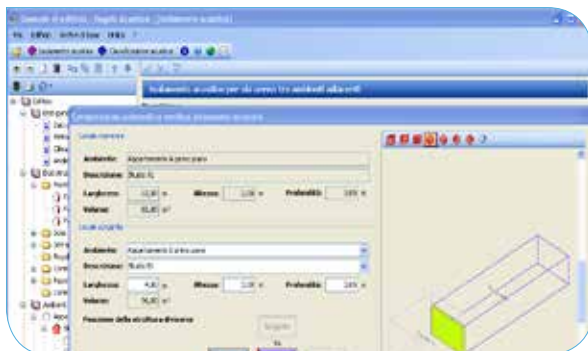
Requisiti acustici - [Isolamento acustico]
File Edifici Archivi di base Guida ?
Isolamento acustico Classificazione acustica
Edificio
Isolamento acustico per via aerea tra ambienti adiacenti
Locale emittente
Ambiente: Appartamento al primo piano
Descrizione: Studio 01
Larghezza: 10,00 m Altezza: 2,90 m Profondità: 3,00 m
Volume: 85,00 m³
Locale ricevente
Ambiente: Appartamento al primo piano
Descrizione: Studio 01
Larghezza: 4,00 m Altezza: 2,90 m Profondità: 3,00 m
Volume: 34,80 m³
Posizione della struttura divisoria
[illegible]